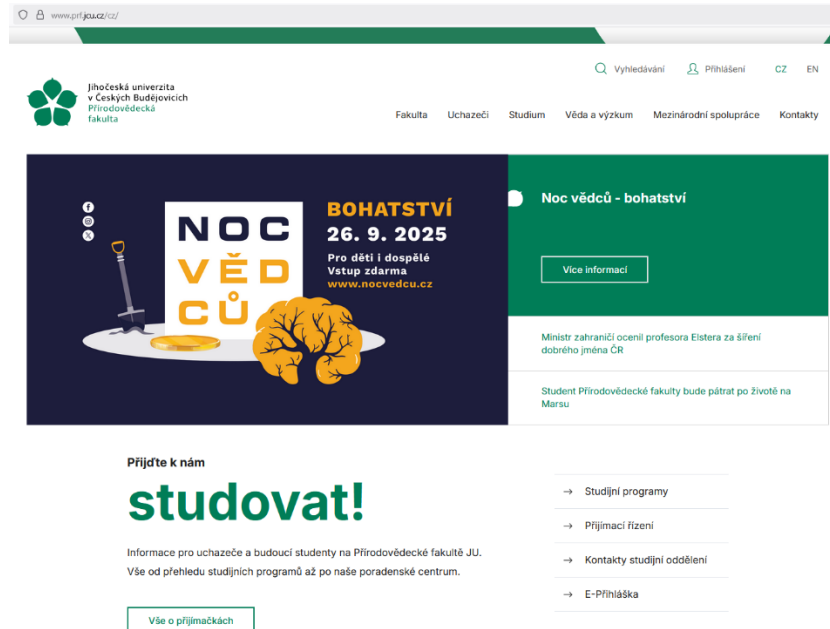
www.prf.jcu.cz/cz/

Jihočeská univerzita v Českých Budějovicích Přírodovědecká fakulta

Vyhledávání Přihlášení CZ EN

Fakulta Uchazeči Studium Věda a výzkum Mezinárodní spolupráce Kontakty

NOC VĚD CŮ

BOHATSTVÍ
26. 9. 2025
Pro děti i dospělé
Vstup zdarma
www.nocvedcu.cz

Noc vědců - bohatství

Více informací

Ministr zahraničí ocenil profesora Elstera za šíření dobrého jména ČR

Student Přírodovědecké fakulty bude pátrat po životě na Marsu

Přijďte k nám

studovat!

Informace pro uchazeče a budoucí studenty na Přírodovědecké fakultě JU. Vše od přehledu studijních programů až po naše poradenské centrum.

Vše o přijímačkách

→ Studijní programy
→ Přijímací řízení
→ Kontakty studijní oddělení
→ E-Přihláška